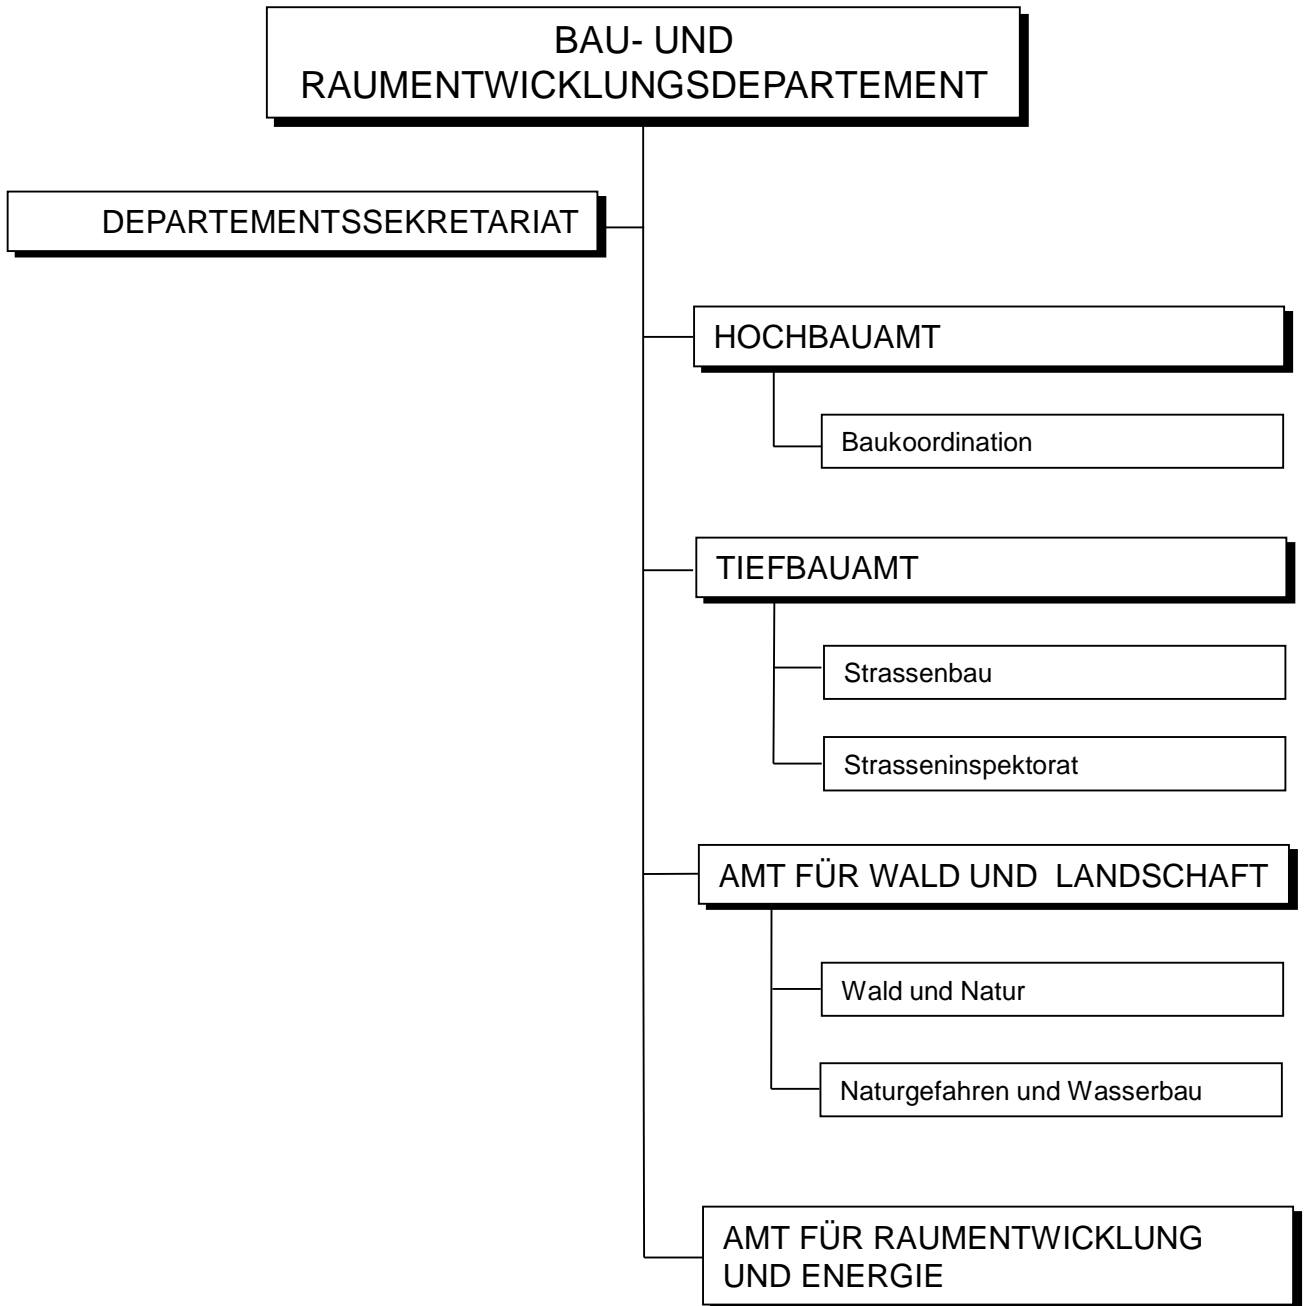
BAU- UND RAUMENTWICKLUNGSDEPARTEMENT

DEPARTEMENTSSEKRETARIAT

HOCHBAUAMT

Baukoordination

TIEFBAUAMT

Strassenbau

Strasseninspektorat

AMT FÜR WALD UND LANDSCHAFT

Wald und Natur

Naturgefahren und Wasserbau

AMT FÜR RAUMENTWICKLUNG UND ENERGIE